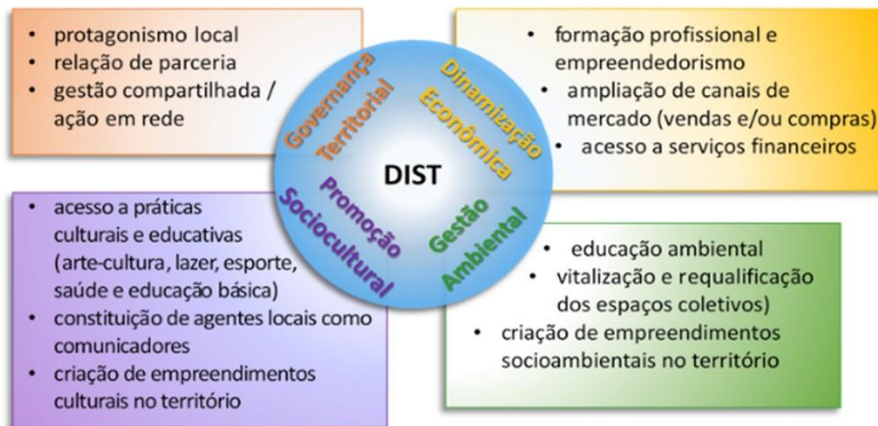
- protagonismo local
- relação de parceria
- gestão compartilhada / ação em rede

- formação profissional e empreendedorismo
- ampliação de canais de mercado (vendas e/ou compras)
- acesso a serviços financeiros

Governança Territorial

Dinamização Econômica

DIST

Promoção Sociocultural

Gestão Ambiental

- acesso a práticas culturais e educativas (arte-cultura, lazer, esporte, saúde e educação básica)
- constituição de agentes locais como comunicadores
- criação de empreendimentos culturais no território

- educação ambiental
- vitalização e requalificação dos espaços coletivos)
- criação de empreendimentos socioambientais no território